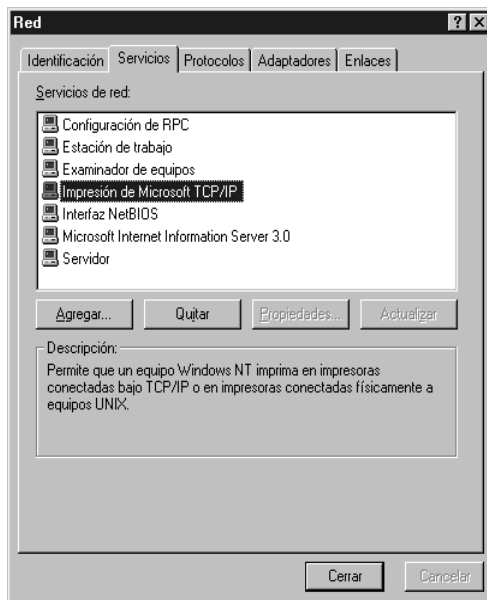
Red

? X

Identificación | Servicios | Protocolos | Adaptadores | Enlaces

Servicios de red:

Configuración de RPC
Estación de trabajo
Examinador de equipos
Impresión de Microsoft TCP/IP
Interfaz NetBIOS
Microsoft Internet Information Server 3.0
Servidor

Agregar... | Quitar | Propiedades... | Actualizar

Descripción:
Permite que un equipo Windows NT imprima en impresoras conectadas bajo TCP/IP o en impresoras conectadas físicamente a equipos UNIX.

Cerrar | Cancelar